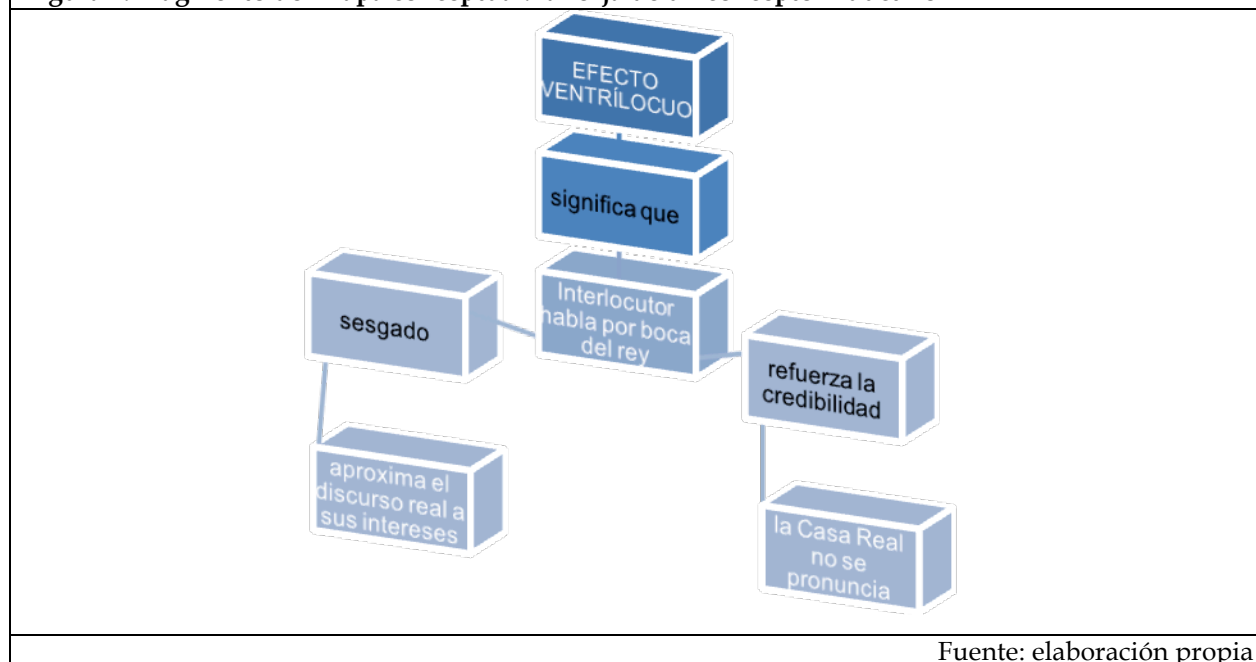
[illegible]

EFECTO VENTRÍLOCUO

significa que

Interlocutor habla por boca del rey

sesgado

aproxima el discurso real a sus intereses

refuerza la credibilidad

la Casa Real no se pronuncia

Fuente: elaboración propia